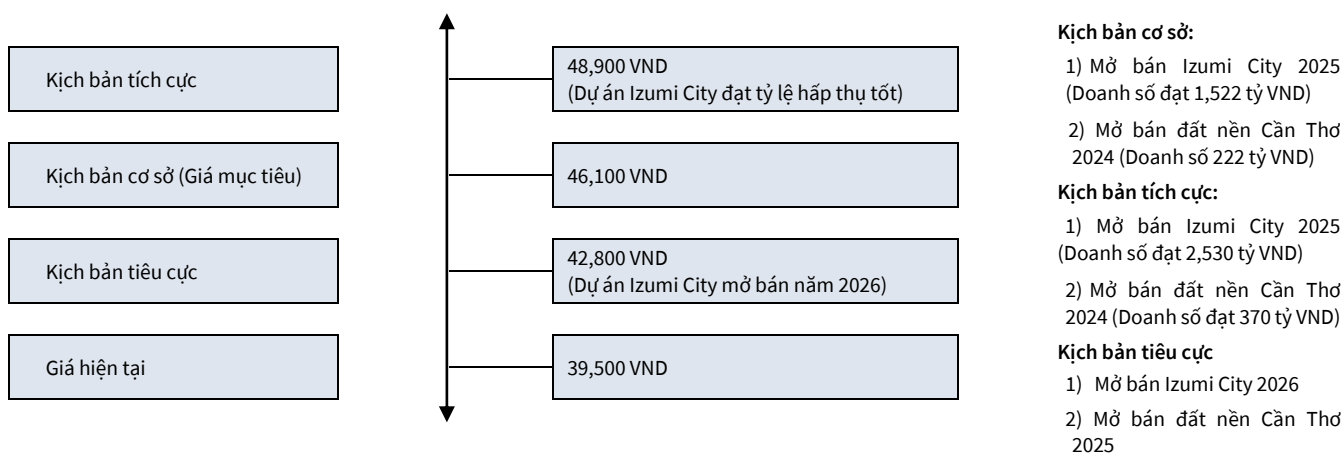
Kịch bản tích cực

Kịch bản cơ sở (Giá mục tiêu)

Kịch bản tiêu cực

Giá hiện tại

48,900 VND
(Dự án Izumi City đạt tỷ lệ hấp thụ tốt)

46,100 VND

42,800 VND
(Dự án Izumi City mở bán năm 2026)

39,500 VND

Kịch bản cơ sở:

1) Mở bán Izumi City 2025 (Doanh số đạt 1,522 tỷ VND)

2) Mở bán đất nền Cần Thơ 2024 (Doanh số 222 tỷ VND)

Kịch bản tích cực:

1) Mở bán Izumi City 2025 (Doanh số đạt 2,530 tỷ VND)

2) Mở bán đất nền Cần Thơ 2024 (Doanh số đạt 370 tỷ VND)

Kịch bản tiêu cực

1) Mở bán Izumi City 2026

2) Mở bán đất nền Cần Thơ 2025